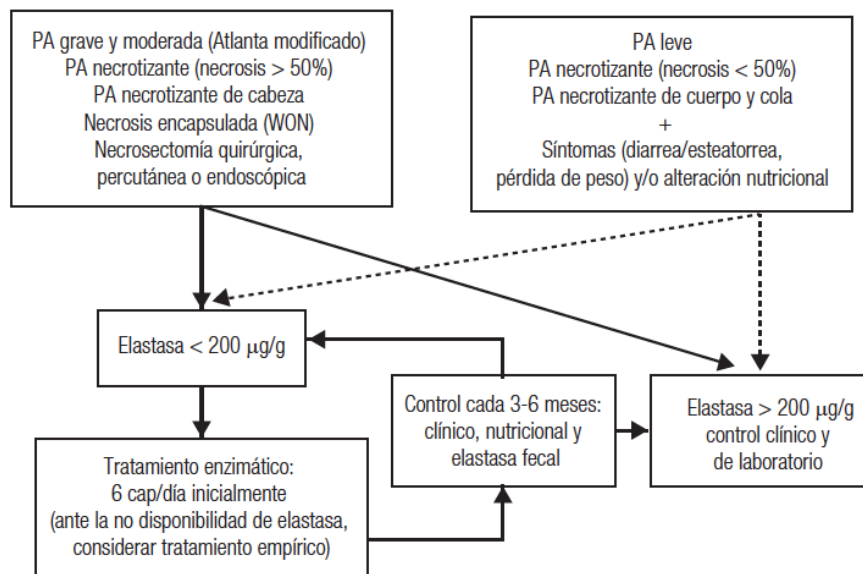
PA grave y moderada (Atlanta modificado)
PA necrotizante (necrosis > 50%)
PA necrotizante de cabeza
Necrosis encapsulada (WON)
Necrosectomía quirúrgica,
percutánea o endoscópica

PA leve
PA necrotizante (necrosis < 50%)
PA necrotizante de cuerpo y cola
+
Síntomas (diarrea/esteatorrea,
pérdida de peso) y/o alteración nutricional

Elastasa < 200 $\mu$g/g

Control cada 3-6 meses:
clínico, nutricional y
elastasa fecal

Elastasa > 200 $\mu$g/g
control clínico y
de laboratorio

Tratamiento enzimático:
6 cap/día inicialmente
(ante la no disponibilidad de elastasa,
considerar tratamiento empírico)